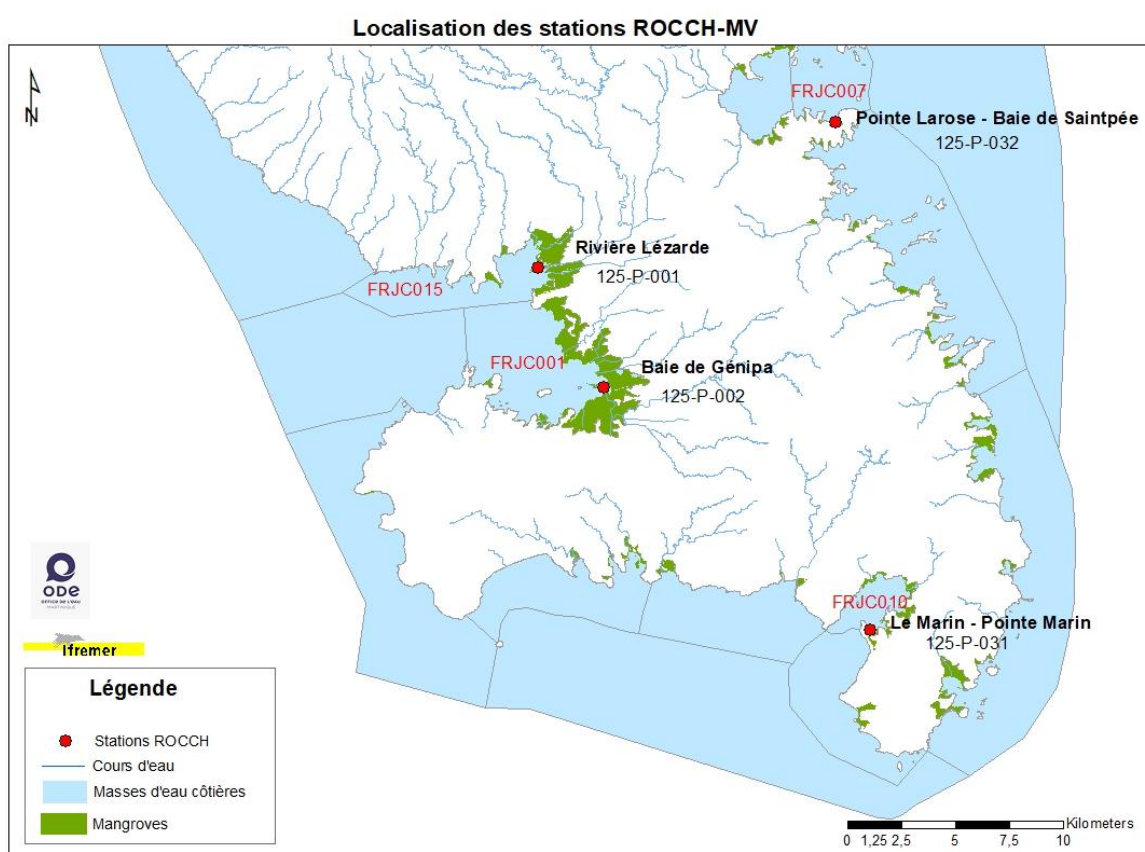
Localisation des stations ROCCH-MV

N

FRJC007
Pointe Larose - Baie de Saintpée
125-P-032

Rivière Lézarde
125-P-001

FRJC015

FRJC001
Baie de Génipa
125-P-002

ODE
OFFICE DE L'EAU MARTINIQUE

Ifremer

FRJC010
Le Marin - Pointe Marin
125-P-031

Légende
Stations ROCCH
Cours d'eau
Masses d'eau côtières
Mangroves

0 1,25 2,5 5 7,5 10 Kilometers